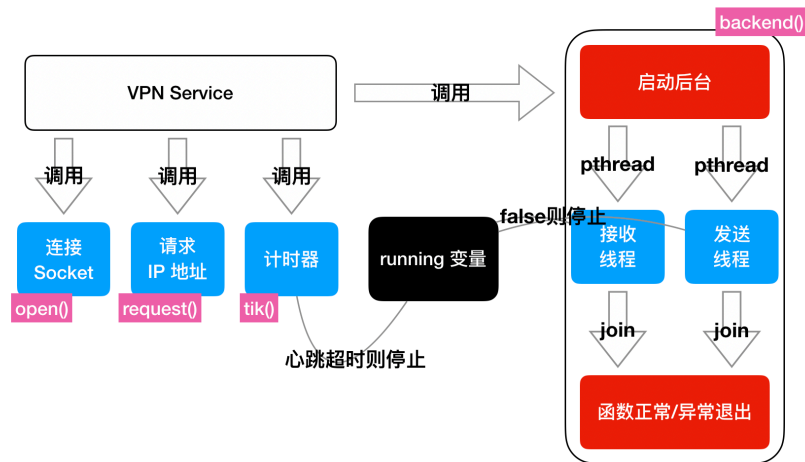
backend()

VPN Service

调用

启动后台

调用

调用

调用

pthread

pthread

false则停止

连接
Socket

请求
IP 地址

计时器

running 变量

接收
线程

发送
线程

open()

request()

tik()

join

join

心跳超时则停止

函数正常/异常退出